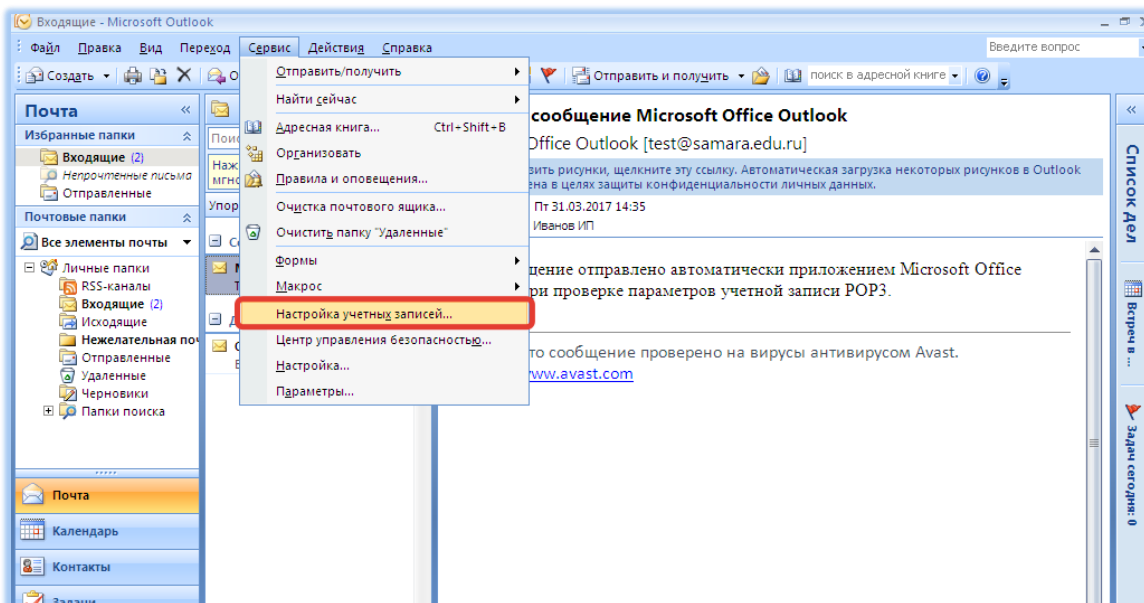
Входящие - Microsoft Outlook

Файл Правка Вид Переход Сервис Действия Справка

Введите вопрос

Создать

Отправить и получить

поиск в адресной книге

Почта

Избранные папки

Входящие (2)

Непрочтенные письма

Отправленные

Почтовые папки

Все элементы почты

Личные папки

RSS-каналы

Входящие (2)

Исходящие

Нежелательная поч

Отправленные

Удаленные

Черновики

Папки поиска

Почта

Календарь

Контакты

Задачи

Отправить/получить

Найти сейчас

Адресная книга... Ctrl+Shift+B

Организовать

Правила и оповещения...

Очистка почтового ящика...

Очистить папку "Удаленные"

Формы

Макрос

Настройка учетных записей...

Центр управления безопасностью...

Настройка...

Параметры...

Наж

мгно

Упор

сообщение Microsoft Office Outlook

Office Outlook [test@samara.edu.ru]

вить рисунки, щелкните эту ссылку. Автоматическая загрузка некоторых рисунков в Outlook

ена в целях защиты конфиденциальности личных данных.

Пт 31.03.2017 14:35

Иванов ИП

щение отправлено автоматически приложением Microsoft Office

ри проверке параметров учетной записи POP3.

то сообщение проверено на вирусы антивирусом Avast.

www.avast.com

Список Дел

Встреч в ...

Задач сегодня: 0